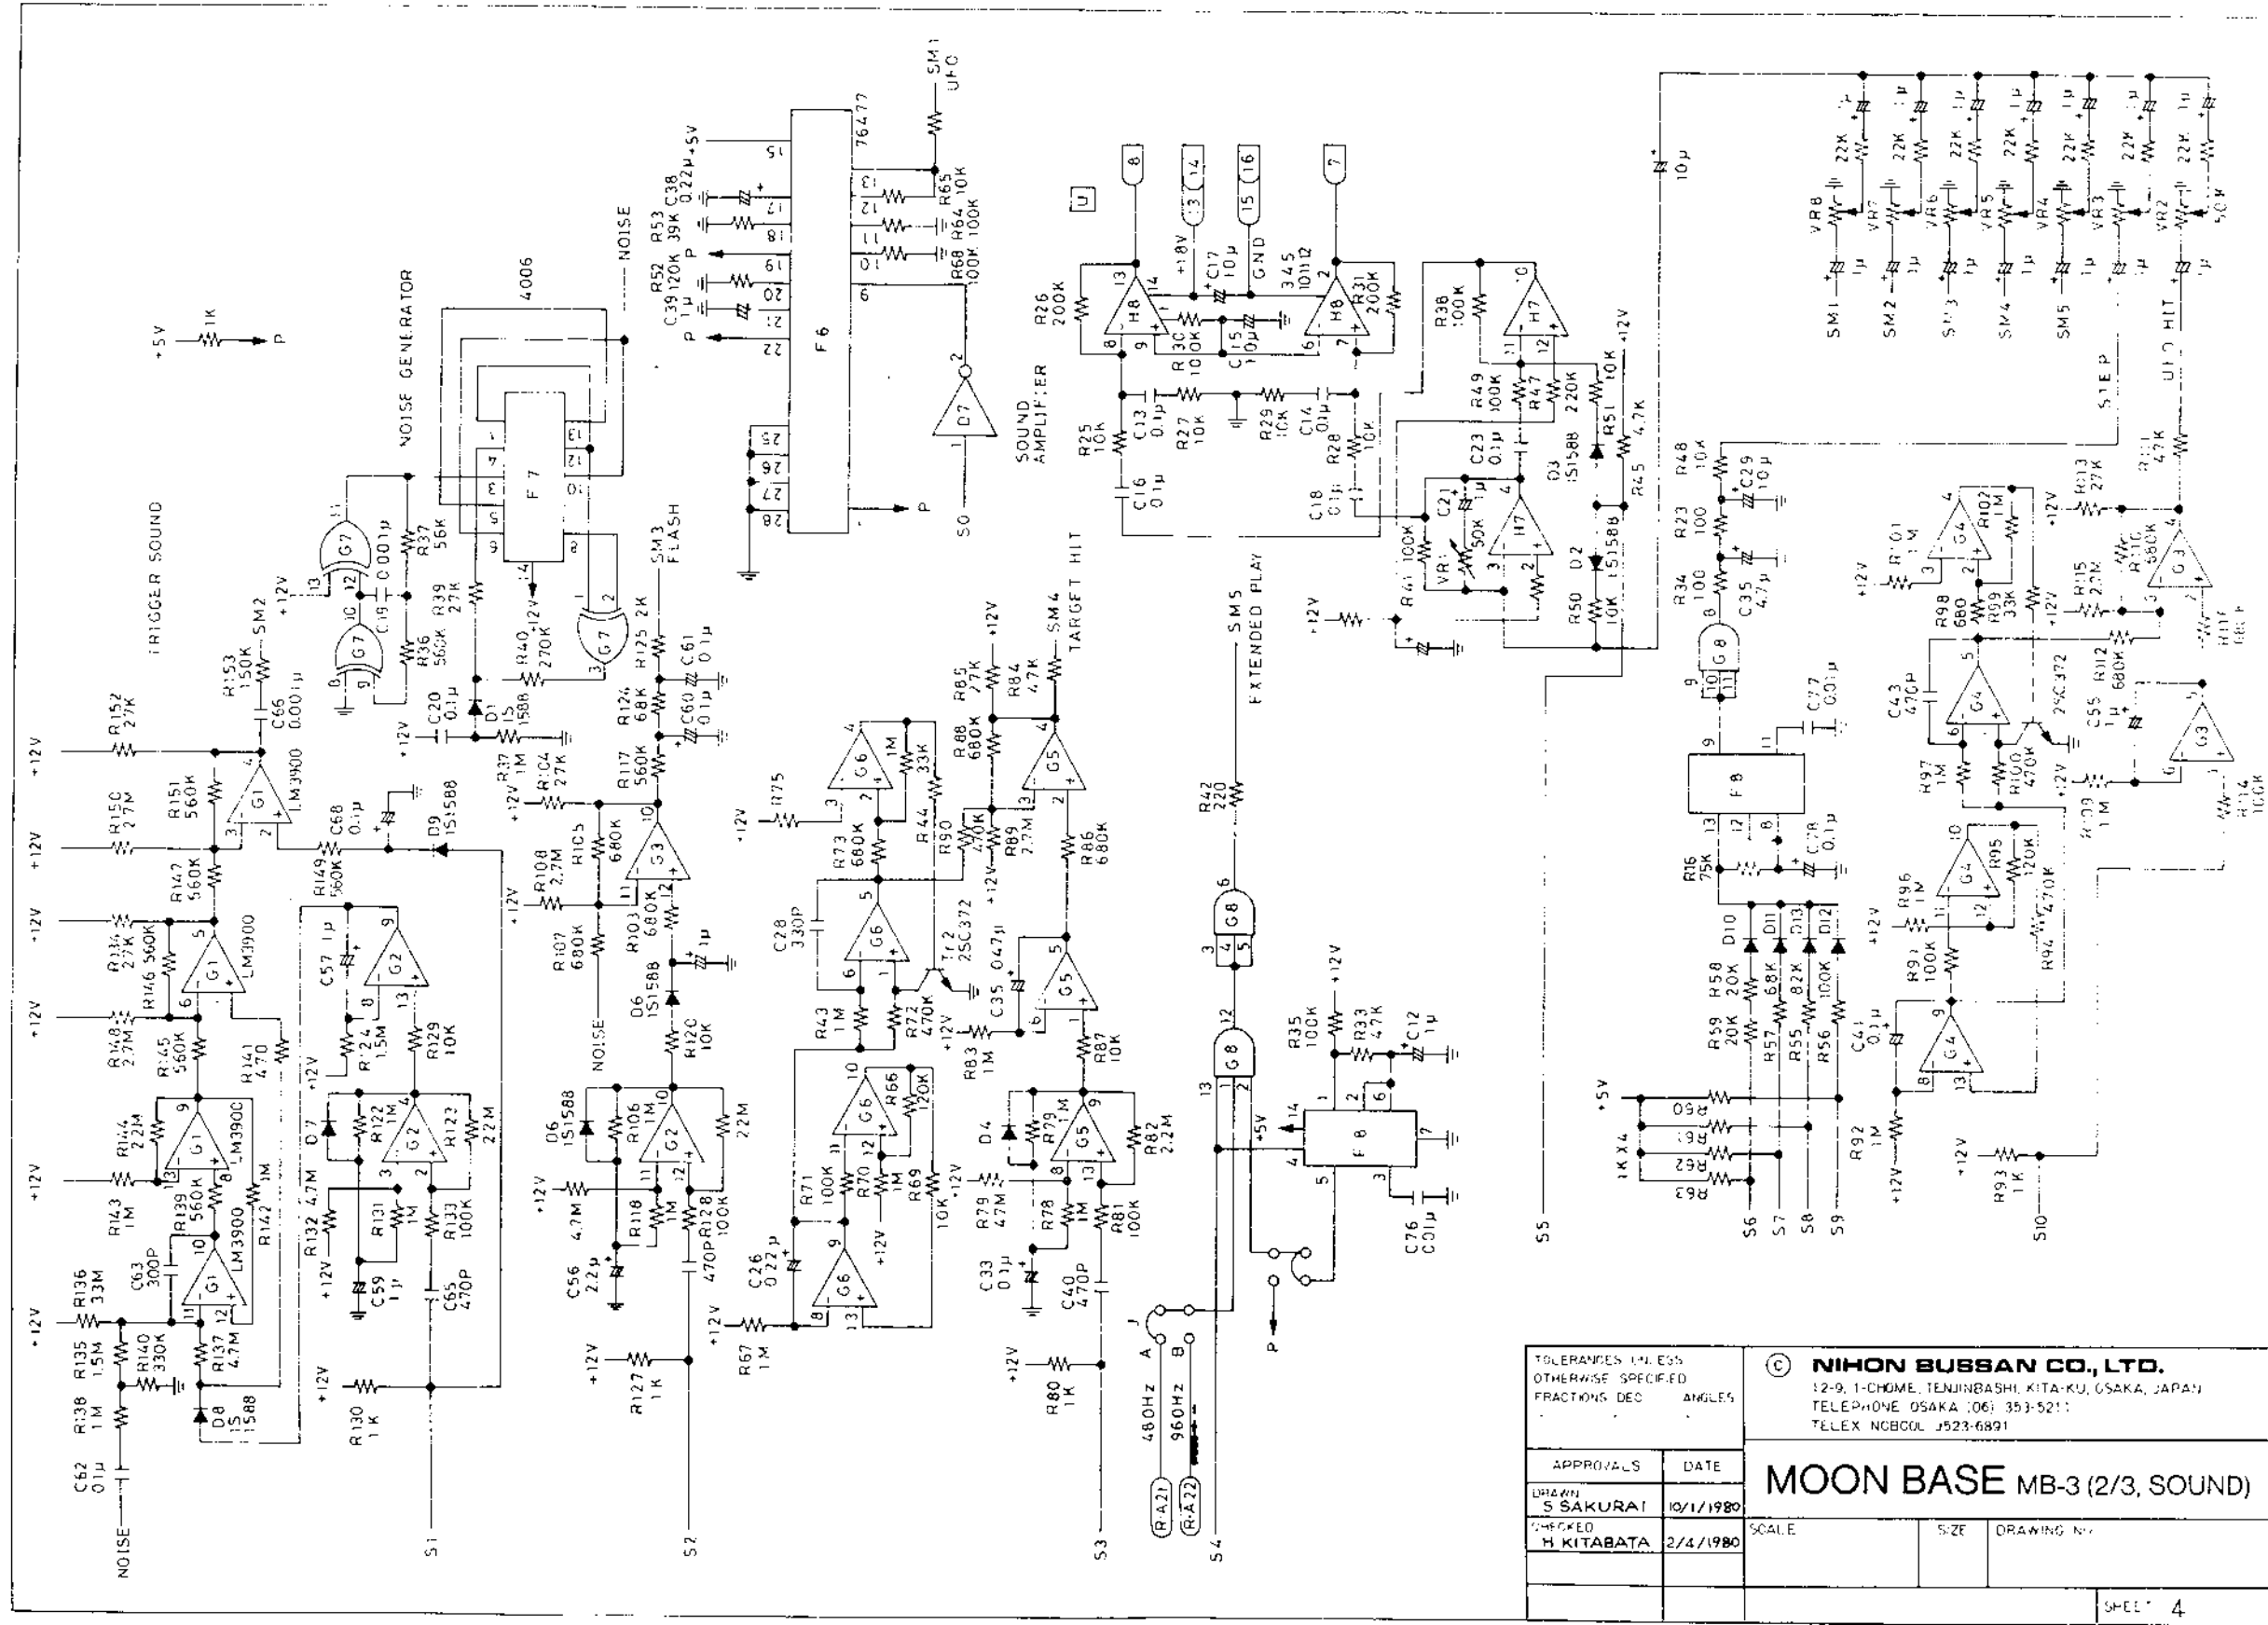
TRIGGER SOUND

NOISE GENERATOR

NOISE

4006

F 7

F 6

76477

SM1 UFO

SM2

SM3 FLASH

SM4 TARGET HIT

SM5 EXTENDED PLAY

SOUND AMPLIFIER

STEP

UFO HIT

+5V 1K P

R153 150K
C66 0.001μ
R152 27K
R151 560K
R150 2.7M
R147 560K
R134 27K
R146 560K
R148 2.7M
R145 560K
R141 470
R144 2.2M
R143 1M
R139 560K
R142 1M
R136 3.3M
R135 1.5M
R140 330K
R137 4.7M
R138 1M
C63 300P
C62 0.1μ
D8 1S1588
D9 1S1588
C68 0.1μ
R149 560K
LM3900

C19 0.001μ
R37 56K
R36 560K
R39 27K
R40 270K
D1 1S1588
C20 0.1μ
R37 1M
R104 27K
C57 1μ
R124 1.5M
R129 10K
R122 1M
R123 22M
R132 4.7M
R131 1M
R133 100K
C59 1μ
C65 470P
R130 1K

R125 2K
C61 0.1μ
R124 68K
C60 0.1μ
R117 560K
R105 680K
R108 2.7M
R107 680K
R103 680K
D6 1S1588
R120 10K
R106 1M
22M
R118 1M
R128 100K
C56 2.2μ
470P
R127 1K
4.7M

R52 120K R53 39K C38 0.22μ +5V
C39 1μ
R65 10K
R64 100K
R68 100K

R75
R73 680K
R44 33K
1M
R90 470K
C28 330P
Tr2 2SC372
R43 1M
R72 470K
R66 120K
R71 100K
R70 1M
R69 10K
C26 0.22μ
R67 1M

R85 27K
R84 4.7K
R88 680K
R89 2.7M
R86 680K
C35 0.47μ
R83 1M
R87 10K
D4
R79 2.2M
R82 2.2M
R79 4.7M
R78 1M
R81 100K
C33 0.1μ
C40 470P
R80 1K

R42 220
R35 100K
R33 4.7K
C12 1μ
C76 0.01μ
480Hz 960Hz
A B J
R-A21 R-A22

R26 200K
+18V
C17 10μ
GND
R31 200K
R30 100K
C15 10μ
R25 10K
C13 0.1μ
R27 10K
R29 10K
C14 0.1μ
R28 10K
C16 0.1μ
C18 0.1μ

R38 100K
R49 100K
R47 220K
R51 10K
4.7K
R45
C23 0.1μ
C21 1μ
D3 1S1588
D2 1S1588
R41 100K
VR1 50K
R50 10K

R48 10K
C29 10μ
R23 100
R34 100
C35 4.7μ
C77 0.01μ
R16 75K
C78 0.1μ
D10 D11 D13 D12
R58 20K
R59 20K
68K 82K 100K
R57 R55 R56
R60 R61 R62 R63
1KX4

10μ
22K 1μ
VR8 VR7 VR6 VR5 VR4 VR3 VR2
50K

R101 1M
R102 1M
R98 680
R99 33K
R115 2.2M
R110 680K
R113 27K
R111 47K
R112 680K
C43 470P
2SC372
C55 1μ
R97 1M
R100 470K
R109 1M
R114 100K
R96 1M
R95 120K
R94 470K
R91 100K
C41 0.1μ
R92 1M
R93 1K

S1 S2 S3 S4 S5 S6 S7 S8 S9 S10 S0

TOLERANCES UNLESS OTHERWISE SPECIFIED
FRACTIONS DEC ANGLES

© NIHON BUSSAN CO., LTD.
12-9, 1-CHOME, TENJINBASHI, KITA-KU, OSAKA, JAPAN
TELEPHONE OSAKA (06) 353-5211
TELEX NCBCOL J523-6891

APPROVALS | DATE
DRAWN S SAKURAI | 10/1/1980
CHECKED H KITABATA | 2/4/1980

MOON BASE MB-3 (2/3, SOUND)

SCALE | SIZE | DRAWING NO.

SHEET 4